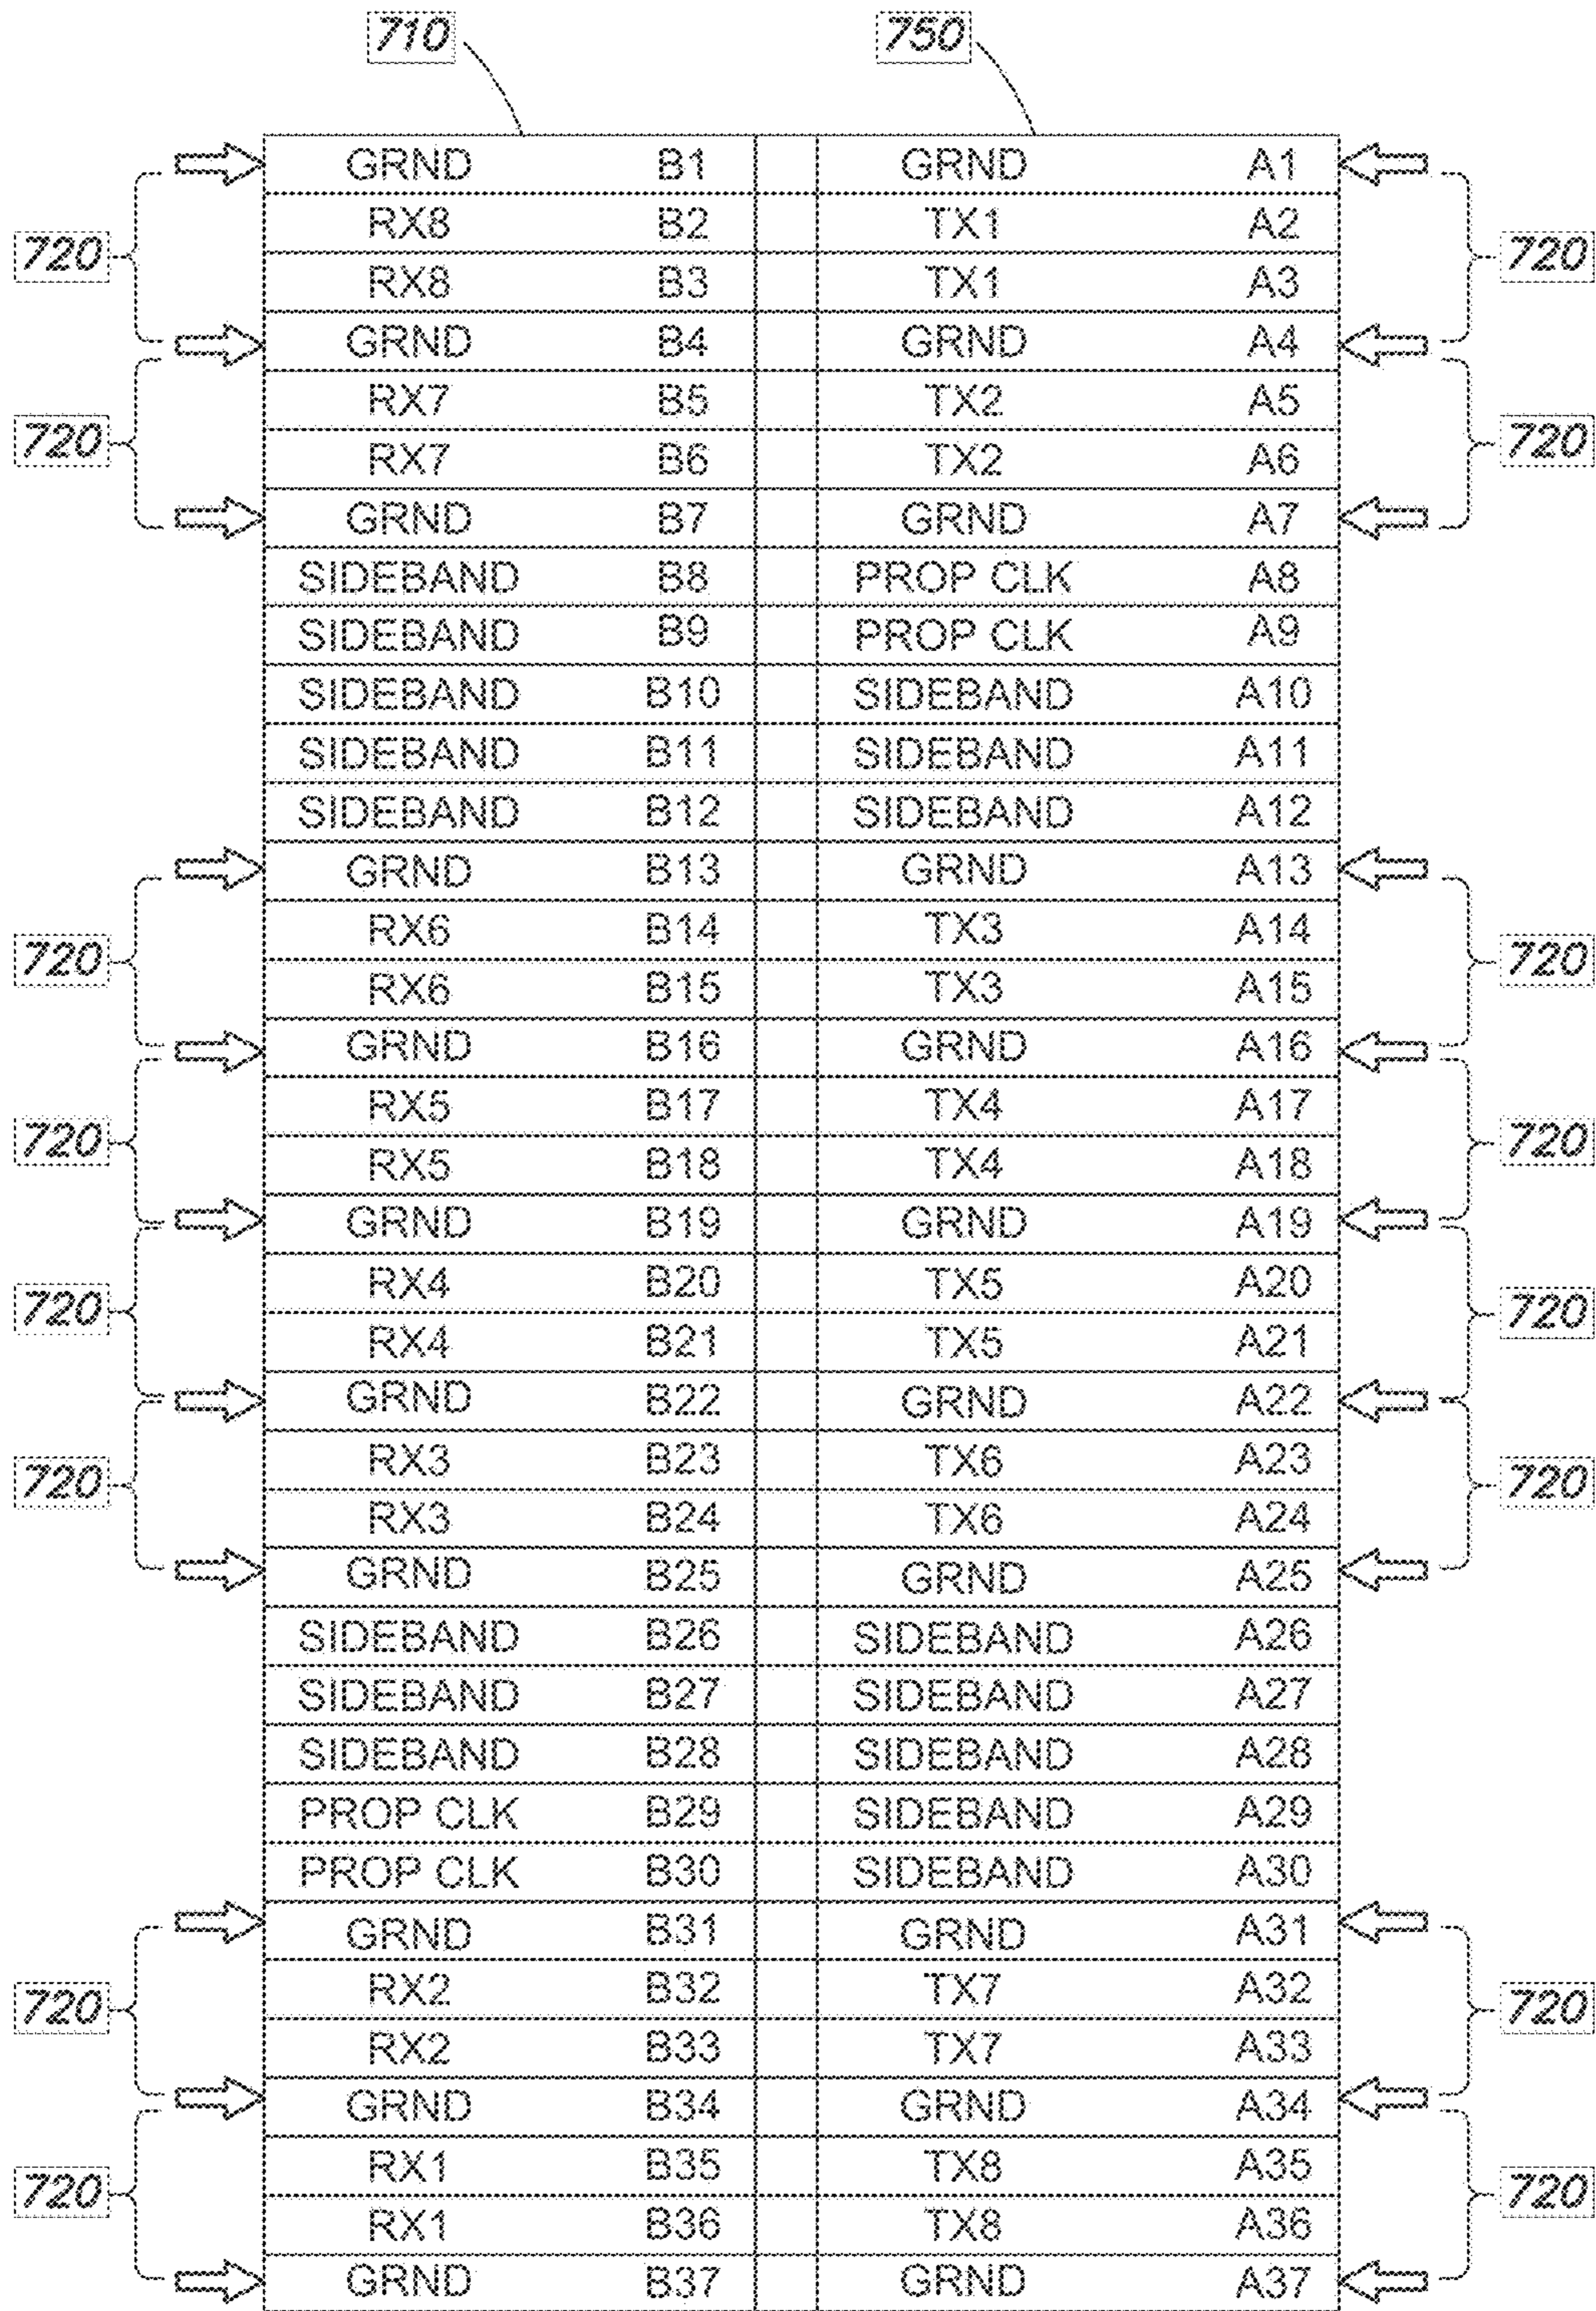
710 750

| | | | |
|---|---|---|---|
| GRND | B1 | GRND | A1 |
| RX8 | B2 | TX1 | A2 |
| RX8 | B3 | TX1 | A3 |
| GRND | B4 | GRND | A4 |
| RX7 | B5 | TX2 | A5 |
| RX7 | B6 | TX2 | A6 |
| GRND | B7 | GRND | A7 |
| SIDEBAND | B8 | PROP CLK | A8 |
| SIDEBAND | B9 | PROP CLK | A9 |
| SIDEBAND | B10 | SIDEBAND | A10 |
| SIDEBAND | B11 | SIDEBAND | A11 |
| SIDEBAND | B12 | SIDEBAND | A12 |
| GRND | B13 | GRND | A13 |
| RX6 | B14 | TX3 | A14 |
| RX6 | B15 | TX3 | A15 |
| GRND | B16 | GRND | A16 |
| RX5 | B17 | TX4 | A17 |
| RX5 | B18 | TX4 | A18 |
| GRND | B19 | GRND | A19 |
| RX4 | B20 | TX5 | A20 |
| RX4 | B21 | TX5 | A21 |
| GRND | B22 | GRND | A22 |
| RX3 | B23 | TX6 | A23 |
| RX3 | B24 | TX6 | A24 |
| GRND | B25 | GRND | A25 |
| SIDEBAND | B26 | SIDEBAND | A26 |
| SIDEBAND | B27 | SIDEBAND | A27 |
| SIDEBAND | B28 | SIDEBAND | A28 |
| PROP CLK | B29 | SIDEBAND | A29 |
| PROP CLK | B30 | SIDEBAND | A30 |
| GRND | B31 | GRND | A31 |
| RX2 | B32 | TX7 | A32 |
| RX2 | B33 | TX7 | A33 |
| GRND | B34 | GRND | A34 |
| RX1 | B35 | TX8 | A35 |
| RX1 | B36 | TX8 | A36 |
| GRND | B37 | GRND | A37 |

720 720 720 720 720 720 720 720 720 720 720 720 720 720 720 720